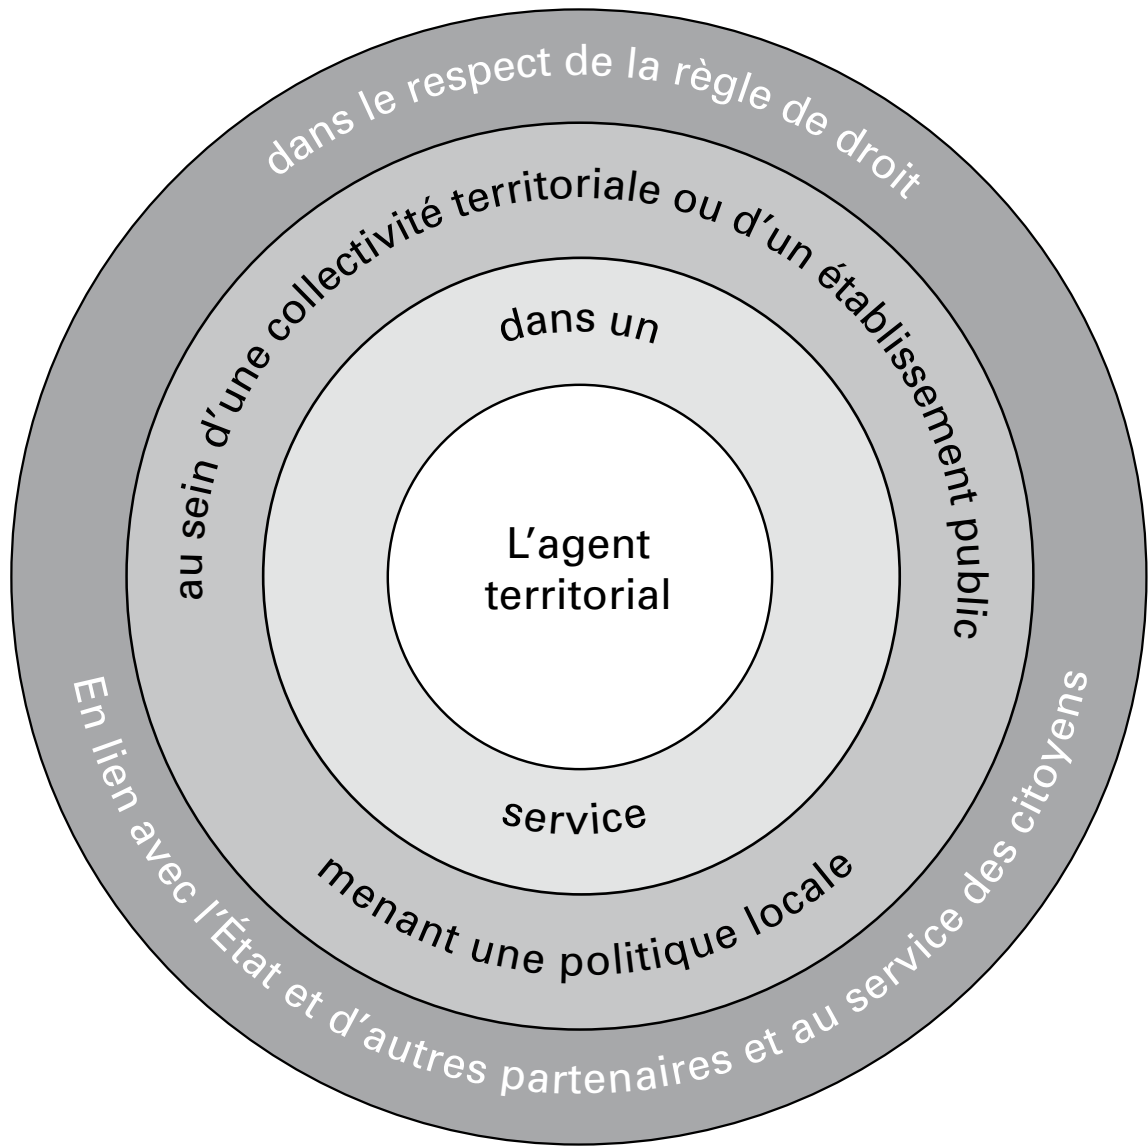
dans le respect de la règle de droit

au sein d'une collectivité territoriale ou d'un établissement public

dans un

L'agent territorial

service

menant une politique locale

En lien avec l'État et d'autres partenaires et au service des citoyens